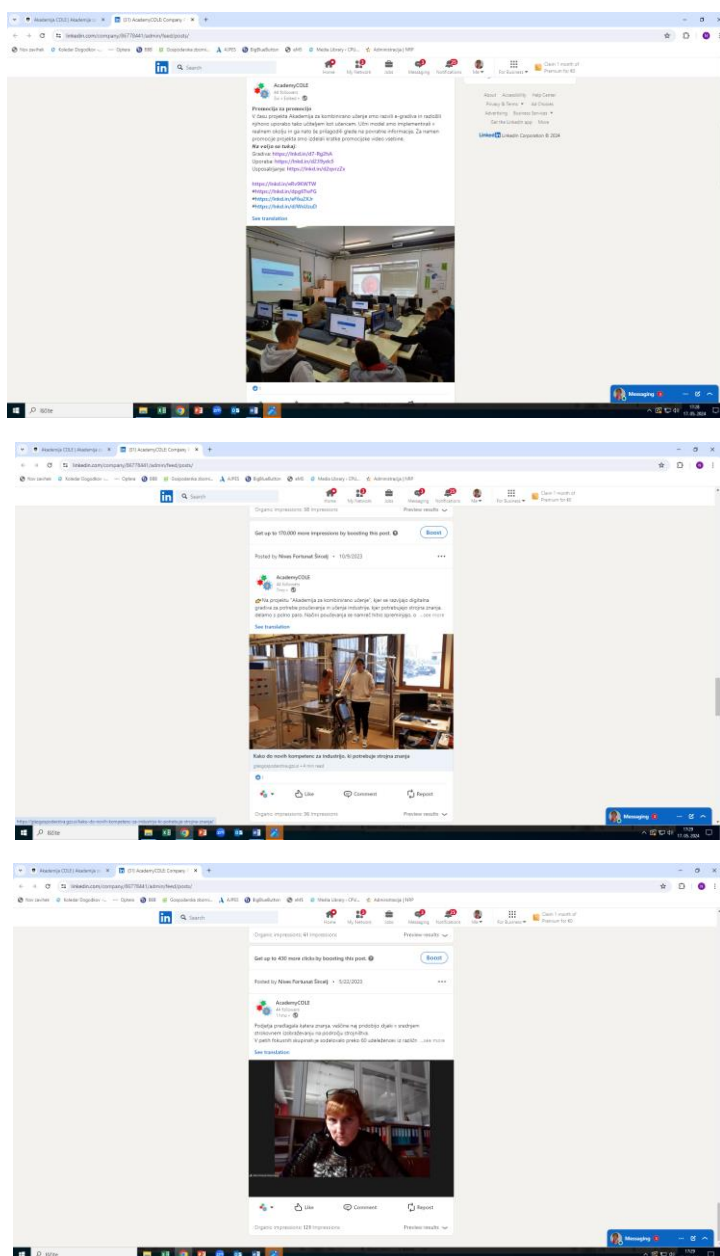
Akademija COLE | Akademija × (21) AcademyCOLE: Company × +

linkedin.com/company/86779441/admin/feed/posts/

Search

Home My Network Jobs Messaging Notifications Me For Business Claim 1 month of Premium for €0

AcademyCOLE
44 followers
1y • Edited •

Promocija za promocijo
V času projekta Akademija za kombinirano učenje smo razvili e-gradiva in razložili njihovo uporabo tako učiteljem kot učencem. Učni model smo implementirali v realnem okolju in ga naši že prilagodili glede na povratne informacije. Za namen promocije projekta smo izdelali kratke promocijske video vsebine.
Re-važite se tukaj:
Gradiva: https://lnkd.in/d7-Rg2hA
Uporaba: https://lnkd.in/dZ39pkc5
Usposabljanje: https://lnkd.in/dZqnczZx

https://lnkd.in/dURK9WTW
#https://lnkd.in/dpgdTeFG
#https://lnkd.in/eF6uZKJr
#https://lnkd.in/dWs2toiD

See translation

About Accessibility Help Center
Privacy & Terms Ad Choices
Advertising Business Services
Get the LinkedIn app More
LinkedIn Corporation © 2024

Messaging

Iščite

Akademija COLE | Akademija × (21) AcademyCOLE: Company × +

linkedin.com/company/86779441/admin/feed/posts/

Organic impressions: 98 impressions Preview results

Get up to 170,000 more impressions by boosting this post. Boost

Posted by Nives Fortunat Šircelj • 10/5/2023

AcademyCOLE
44 followers
1yr •

Na projektu "Akademija za kombinirano učenje", kjer se razvijajo digitalna gradiva za potrebe poučevanja in učenja industrije, kjer potrebujejo strojna znanja, delamo z polno paro. Način poučevanja se namreč hitro spreminja, o ...see more

See translation

Kako do novih kompetenc za industrijo, ki potrebuje strojna znanja
gregorpodkrancevgor... • 4 min read

Like Comment Repost

Organic impressions: 36 impressions Preview results

https://gregorpodkranc.gov/kako-do-novih-kompetenc-za-industrijo-ki-potrebuje-strojna-znanja/

Messaging

Iščite

Akademija COLE | Akademija × (21) AcademyCOLE: Company × +

linkedin.com/company/86779441/admin/feed/posts/

Organic impressions: 41 impressions Preview results

Get up to 430 more clicks by boosting this post. Boost

Posted by Nives Fortunat Šircelj • 5/22/2023

AcademyCOLE
44 followers
11mo •

Podjetja predlagala katera znanja, veščine naj pridobijo dijaki v srednjem strokovnem izobraževanju na področju strojništva.
V petih fokusnih skupinah je sodelovalo preko 60 udeležencev iz različn ...see more

See translation

Like Comment Repost

Organic impressions: 128 impressions Preview results

Messaging

Iščite